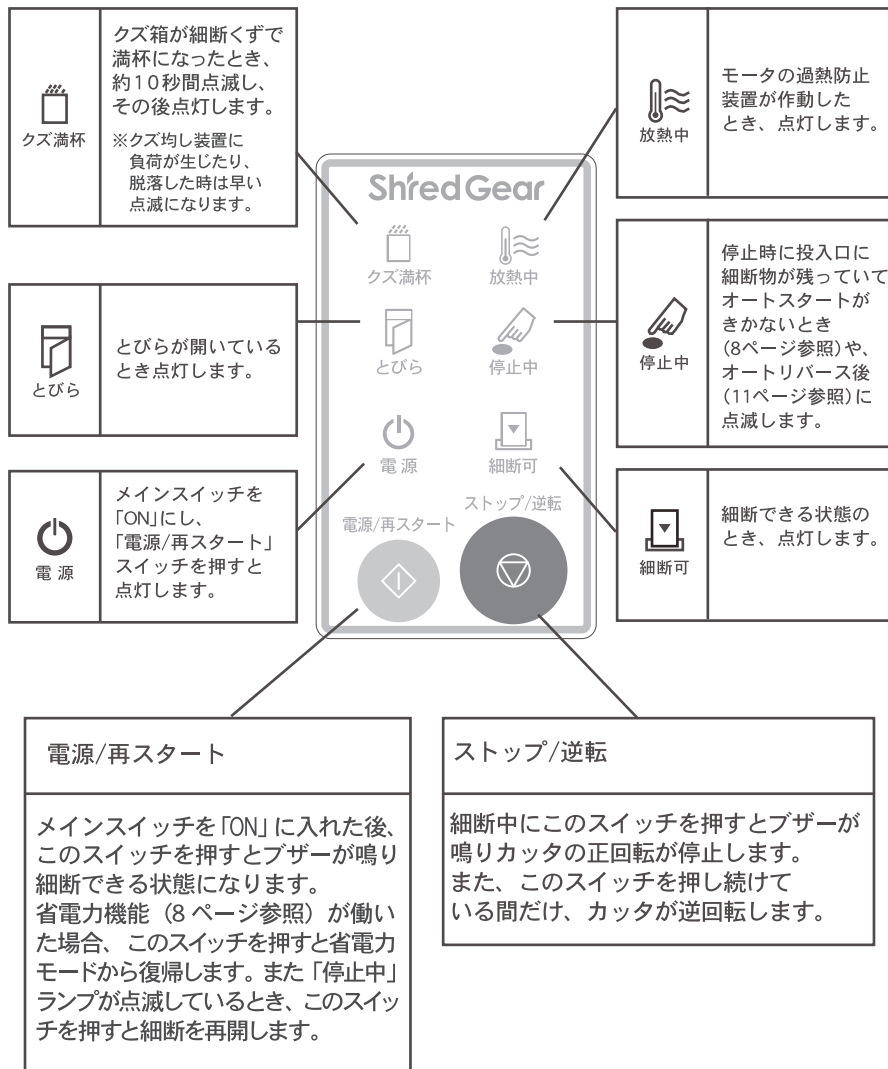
クズ満杯

クズ箱が細断くずで満杯になったとき、約10秒間点滅し、その後点灯します。
※クズ均し装置に負荷が生じたり、脱落した時は早い点滅になります。

放熱中

モータの過熱防止装置が作動したとき、点灯します。

ShredGear

クズ満杯
放熱中
とびら
停止中
電源
細断可
電源/再スタート
ストップ/逆転

とびら

とびらが開いているとき点灯します。

停止中

停止時に投入口に細断物が残っていてオートスタートがきかないとき(8ページ参照)や、オートリバース後(11ページ参照)に点滅します。

電源

メインスイッチを「ON」にし、「電源/再スタート」スイッチを押すと点灯します。

細断可

細断できる状態のとき、点灯します。

電源/再スタート

メインスイッチを「ON」に入れた後、このスイッチを押すとブザーが鳴り細断できる状態になります。
省電力機能（8ページ参照）が働いた場合、このスイッチを押すと省電力モードから復帰します。また「停止中」ランプが点滅しているとき、このスイッチを押すと細断を再開します。

ストップ/逆転

細断中にこのスイッチを押すとブザーが鳴りカッタの正回転が停止します。
また、このスイッチを押し続けている間だけ、カッタが逆回転します。